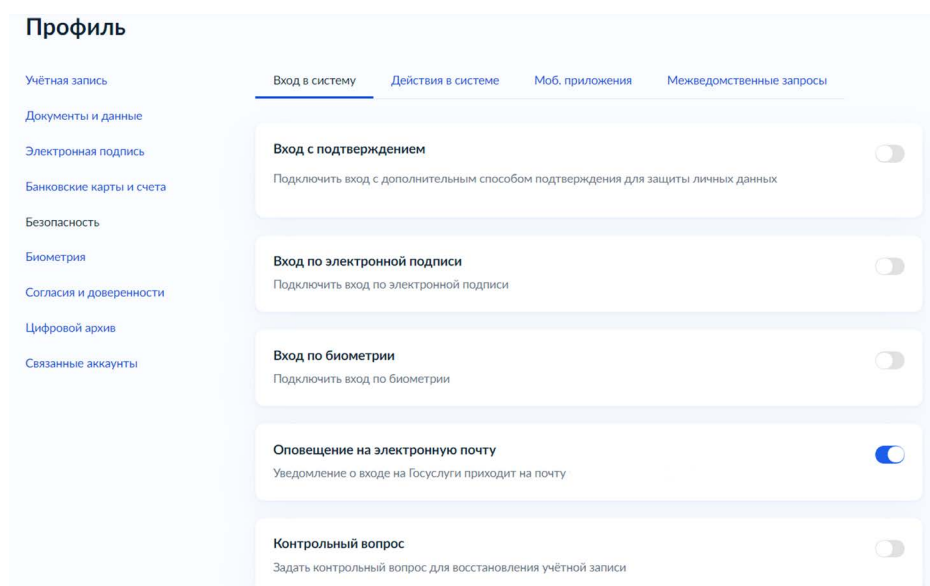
Профиль

Учётная запись
Документы и данные
Электронная подпись
Банковские карты и счета
Безопасность
Биометрия
Согласия и доверенности
Цифровой архив
Связанные аккаунты

Вход в систему | Действия в системе | Моб. приложения | Межведомственные запросы

Вход с подтверждением
Подключить вход с дополнительным способом подтверждения для защиты личных данных

Вход по электронной подписи
Подключить вход по электронной подписи

Вход по биометрии
Подключить вход по биометрии

Оповещение на электронную почту
Уведомление о входе на Госуслуги приходит на почту

Контрольный вопрос
Задать контрольный вопрос для восстановления учётной записи